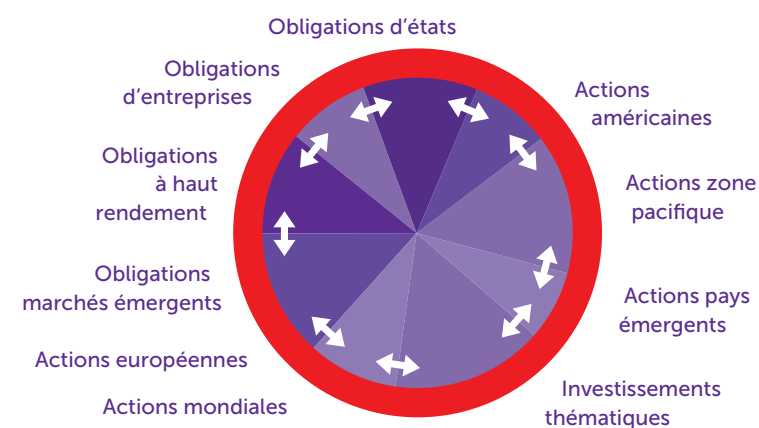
Obligations d'états

Obligations d'entreprises

Actions américaines

Obligations à haut rendement

Actions zone pacifique

Obligations marchés émergents

Actions pays émergents

Actions européennes

Investissements thématiques

Actions mondiales